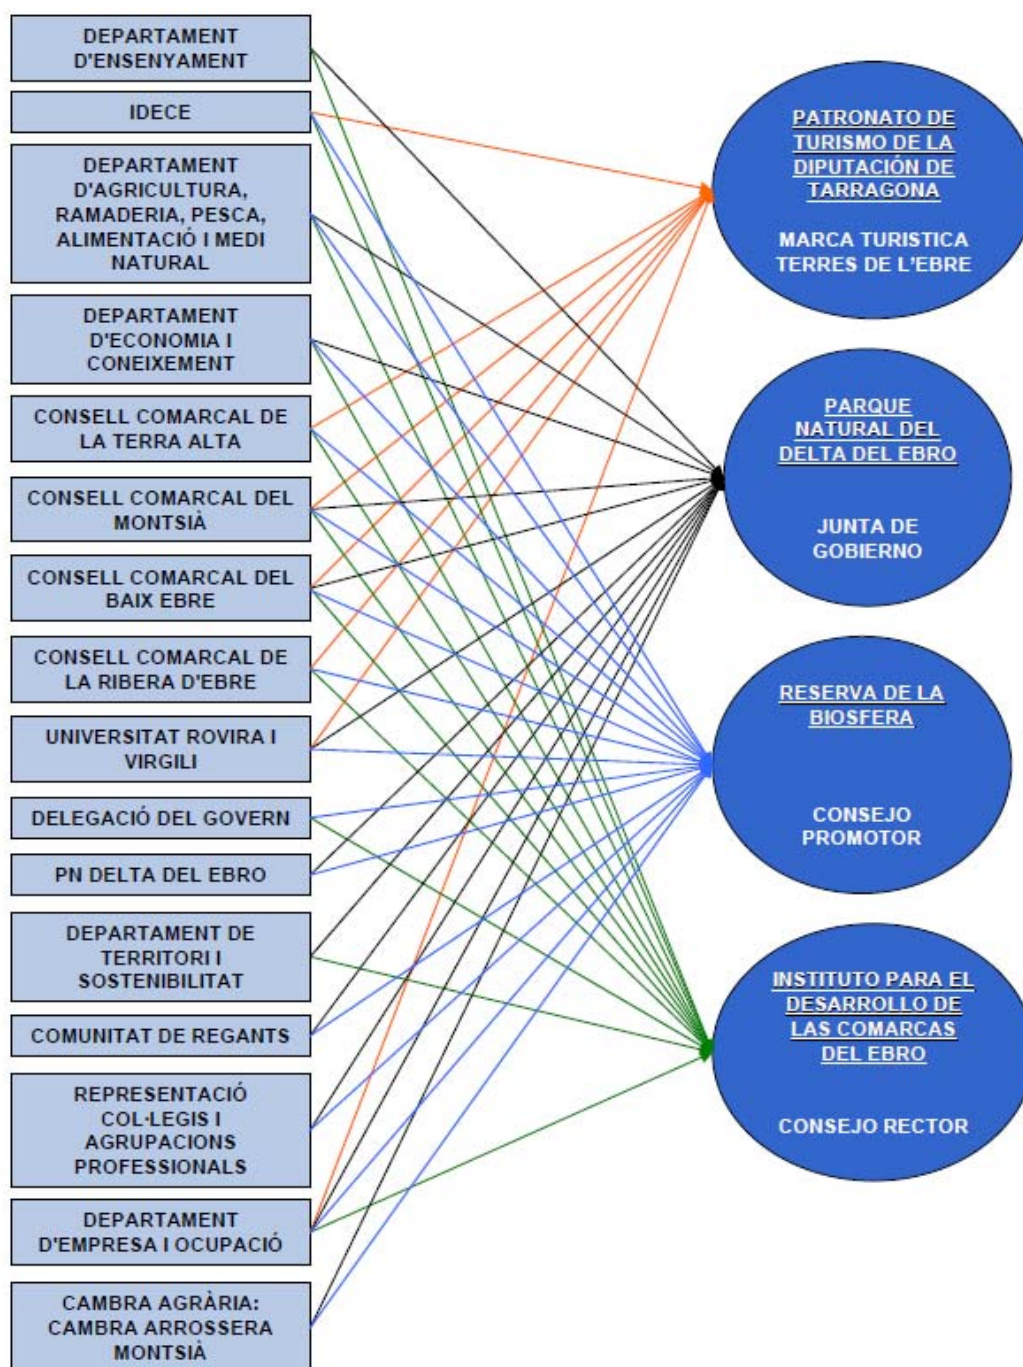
DEPARTAMENT D'ENSENYAMENT

IDECE

DEPARTAMENT D'AGRICULTURA, RAMADERIA, PESCA, ALIMENTACIÓ I MEDI NATURAL

DEPARTAMENT D'ECONOMIA I CONEIXEMENT

CONSELL COMARCAL DE LA TERRA ALTA

CONSELL COMARCAL DEL MONTSIÀ

CONSELL COMARCAL DEL BAIX EBRE

CONSELL COMARCAL DE LA RIBERA D'EBRE

UNIVERSITAT ROVIRA I VIRGILI

DELEGACIÓ DEL GOVERN

PN DELTA DEL EBRO

DEPARTAMENT DE TERRITORI I SOSTENIBILITAT

COMUNITAT DE REGANTS

REPRESENTACIÓ COL·LEGIS I AGRUPACIONS PROFESSIONALS

DEPARTAMENT D'EMPRESA I OCUPACIÓ

CAMBRA AGRÀRIA: CAMBRA ARROSSERA MONTSIÀ

PATRONATO DE TURISMO DE LA DIPUTACIÓN DE TARRAGONA

MARCA TURISTICA TERRES DE L'EBRE

PARQUE NATURAL DEL DELTA DEL EBRO

JUNTA DE GOBIERNO

RESERVA DE LA BIOSFERA

CONSEJO PROMOTOR

INSTITUTO PARA EL DESARROLLO DE LAS COMARCAS DEL EBRO

CONSEJO RECTOR